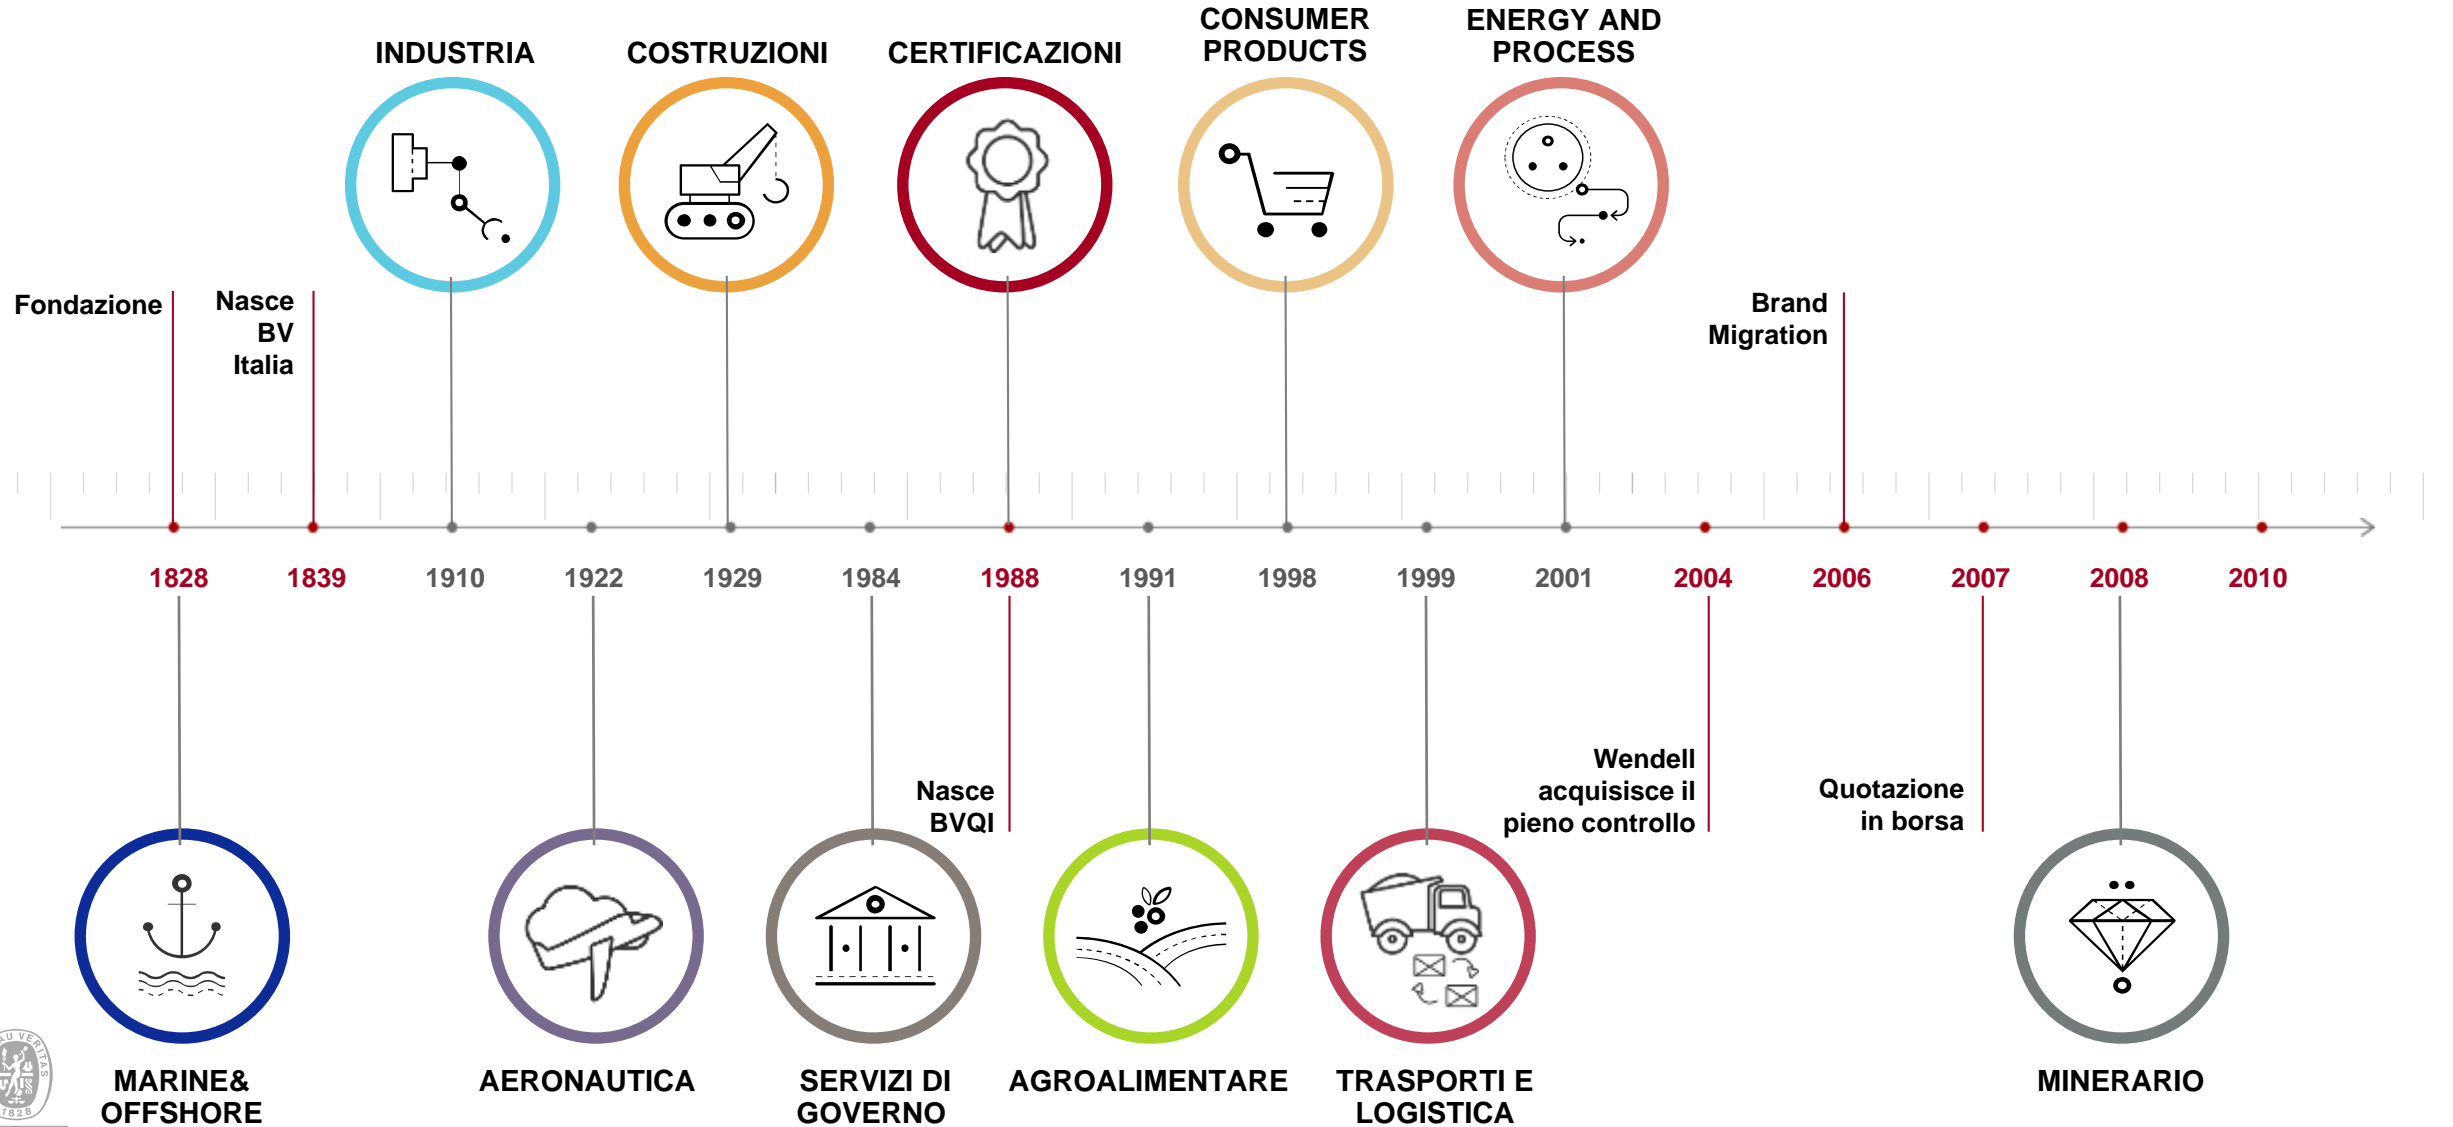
INDUSTRIA

COSTRUZIONI

CERTIFICAZIONI

CONSUMER PRODUCTS

ENERGY AND PROCESS

Fondazione

Nasce BV Italia

Brand Migration

1828 1839 1910 1922 1929 1984 1988 1991 1998 1999 2001 2004 2006 2007 2008 2010

Nasce BVQI

Wendell acquisisce il pieno controllo

Quotazione in borsa

MARINE& OFFSHORE

AERONAUTICA

SERVIZI DI GOVERNO

AGROALIMENTARE

TRASPORTI E LOGISTICA

MINERARIO